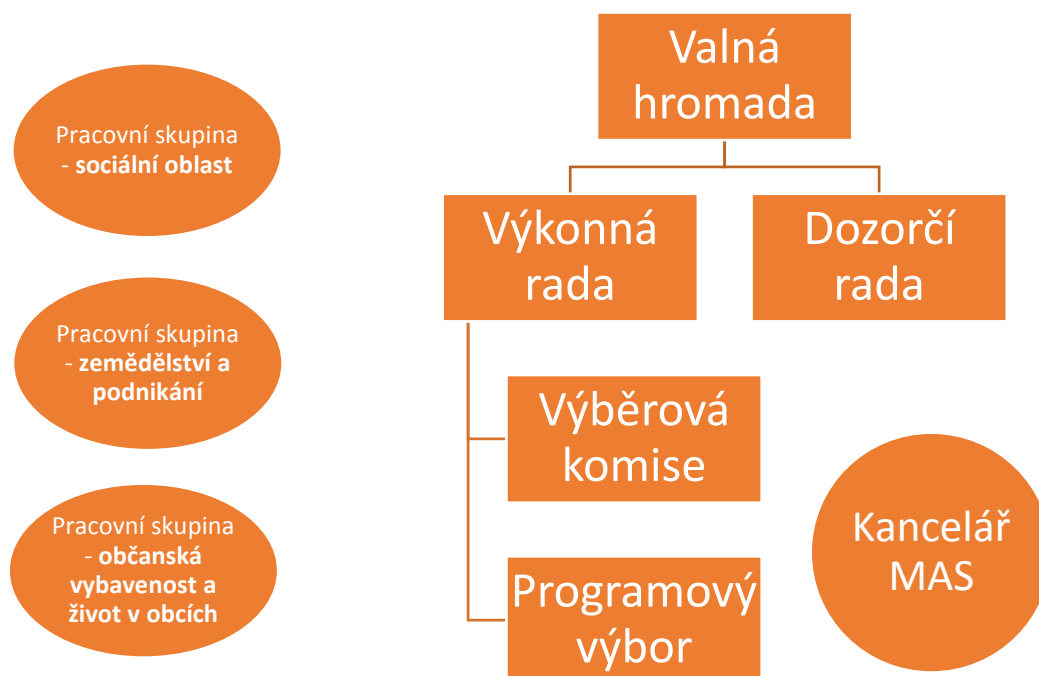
Pracovní skupina - sociální oblast

Pracovní skupina - zemědělství a podnikání

Pracovní skupina - občanská vybavenost a život v obcích

Valná hromada

Výkonná rada

Dozorčí rada

Výběrová komise

Programový výbor

Kancelář MAS